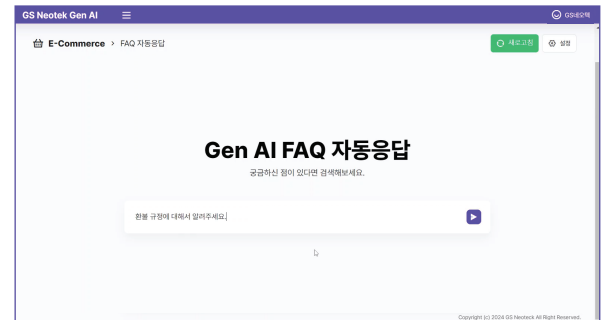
GS Neotek Gen AI

GS네오텍

E-Commerce > FAQ 자동응답

새로고침

설정

Gen AI FAQ 자동응답

궁금하신 점이 있다면 검색해보세요.

환불 규정에 대해서 알려주세요.

Copyright (c) 2024 GS Neotek All Right Reserved.